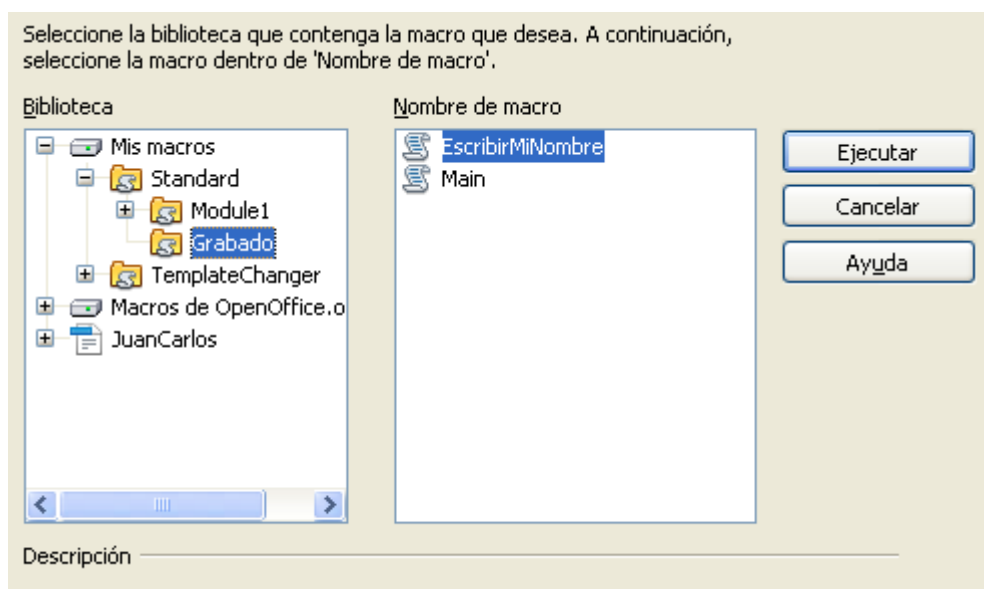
Seleccione la biblioteca que contenga la macro que desea. A continuación, seleccione la macro dentro de 'Nombre de macro'.

Biblioteca

Mis macros
Standard
Module1
Grabado
TemplateChanger
Macros de OpenOffice.o
JuanCarlos

Nombre de macro

EscribirMiNombre
Main

Ejecutar
Cancelar
Ayuda

Descripción